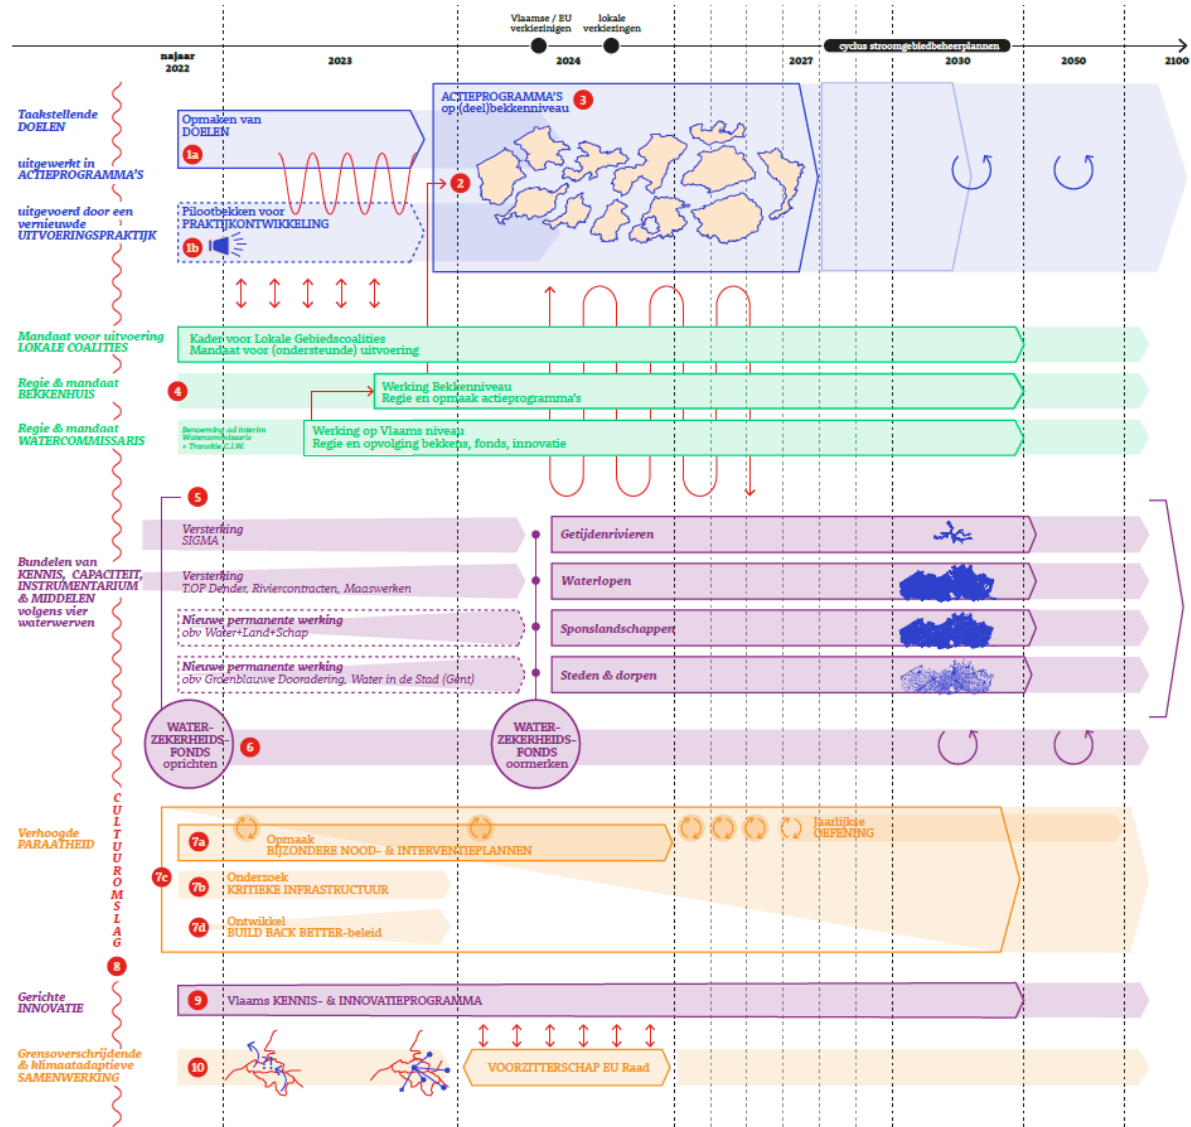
Vlaamse / EU verkiezingen

lokale verkiezingen

najaar 2022

2023

2024

2027

cyclus stroomgebiedbeheerplannen

2030

2050

2100

Taakstellende DOELEN

uitgewerkt in ACTIEPROGRAMMA'S

uitgevoerd door een vernieuwde UITVOERINGSPRAKTIJK

Opmaken van DOELEN

1a

ACTIEPROGRAMMA'S op (deel)bekkenniveau

3

2

Pilootbekken voor PRAKTIJKONTWIKKELING

1b

Mandaat voor uitvoering LOKALE COALITIES

Kader voor Lokale Gebiedscoalities
Mandaat voor (ondersteunde) uitvoering

Regie & mandaat BEKKENHUIS

4

Werking Bekkenniveau
Regie en opmaak actieprogramma's

Regie & mandaat WATERCOMMISSARIS

Benoeming ad interim Watercommissaris + Transitie C.I.W.

Werking op Vlaams niveau
Regie en opvolging bekkens, fonds, innovatie

5

Bundelen van KENNIS, CAPACITEIT, INSTRUMENTARIUM & MIDDELEN volgens vier waterwerven

Versterking SIGMA

Getijdenrivieren

Versterking T.OP Dender, Riviercontracten, Maaswerken

Waterlopen

Nieuwe permanente werking obv Water+Land+Schap

Sponslandschappen

Nieuwe permanente werking obv Groenblauwe Dooradering, Water in de Stad (Gent)

Steden & dorpen

WATER-ZEKERHEIDS-FONDS oprichten

6

WATER-ZEKERHEIDS-FONDS oormerken

CULTUUROMSLAG

Verhoogde PARAATHEID

7a

Opmaak BIJZONDERE NOOD- & INTERVENTIEPLANNEN

Jaarlijkse OEFENING

7c

7b

Onderzoek KRITIEKE INFRASTRUCTUUR

7d

Ontwikkel BUILD BACK BETTER-beleid

8

Gerichte INNOVATIE

9

Vlaams KENNIS- & INNOVATIEPROGRAMMA

Grensoverschrijdende & klimaatadaptieve SAMENWERKING

10

VOORZITTERSCHAP EU Raad